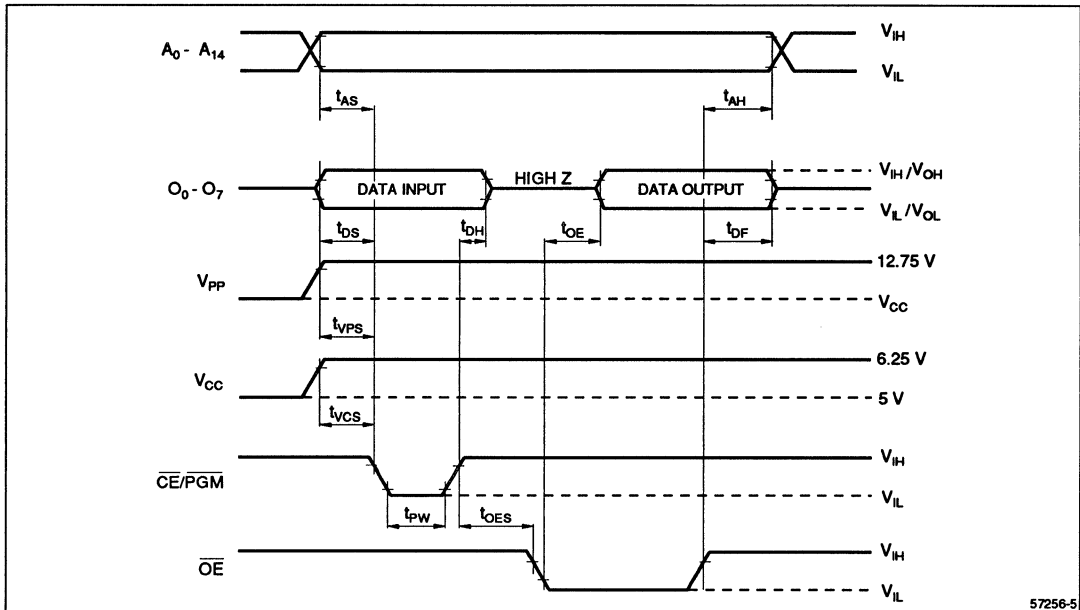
$A_0 - A_{14}$
$V_{IH}$
$V_{IL}$
$t_{AS}$
$t_{AH}$
$O_0 - O_7$
DATA INPUT
HIGH Z
DATA OUTPUT
$V_{IH} / V_{OH}$
$V_{IL} / V_{OL}$
$t_{DS}$
$t_{DH}$
$t_{OE}$
$t_{DF}$
$V_{PP}$
12.75 V
$V_{CC}$
$t_{VPS}$
$V_{CC}$
6.25 V
5 V
$t_{VCS}$
$\overline{CE}/\overline{PGM}$
$V_{IH}$
$V_{IL}$
$t_{PW}$
$t_{OES}$
$\overline{OE}$
$V_{IH}$
$V_{IL}$
57256-5